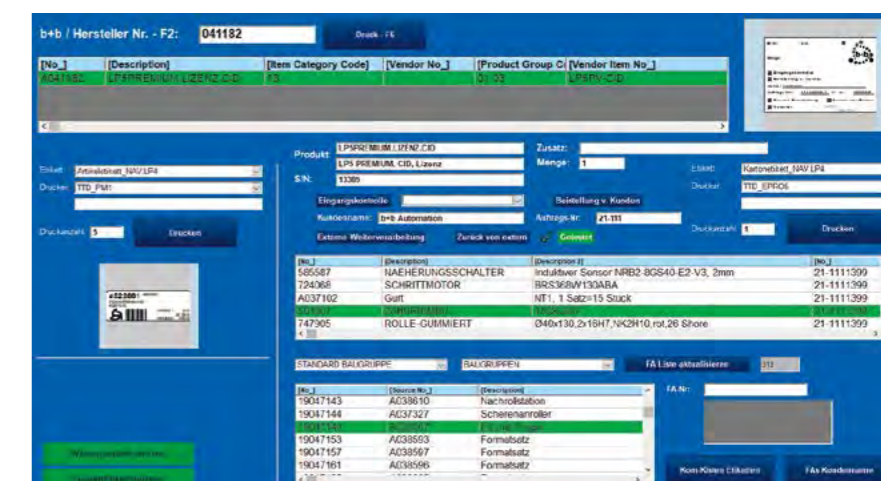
b+b / Hersteller Nr. - F2: 041182

Druck - F6

| [No_] | [Description] | [Item Category Code] | [Vendor No_] | [Product Group C | [Vendor Item No_] |
|---|---|---|---|---|---|
| A041182 | LPSPREMIUM LIZENZ CID | F3 | | 01-03 | LPSPV-CID |

Etikett: Artikelblatt_NAV LP4
Drucker: TTD_PM1
Druckanzahl: 5
Drucken

Produkt: LPSPREMIUM LIZENZ CID
LPS PREMIUM, CID, Lizenz
S/N: 13309
Zusatz:
Menge: 1
Eingangskontrolle
Bestellung v. Kunden
Kundenname: b+b Automation
Auftrags-Nr: 21-111
Externe Weiterverarbeitung
Zurück von extern
Gebucht

Etikett: Kartonetikett_NAV LP4
Drucker: TTD_EPRO6
Druckanzahl: 1
Drucken

| [No_] | [Description] | [Description 2] | [No_] |
|---|---|---|---|
| 585587 | NAEHERUNGSSCHALTER | Induktiver Sensor NRB2-8GS40-E2-V3, 2mm | 21-1111399 |
| 724068 | SCHRITTMOTOR | BRS368W130ABA | 21-1111399 |
| A037102 | Gurt | NT1, 1 Satz=15 Stück | 21-1111399 |
| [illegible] | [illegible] | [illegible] | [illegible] |
| 747905 | ROLLE-GUMMIERT | Ø40x130,2x16H7,NK2H10,rot,26 Shore | 21-1111399 |

STANDARD BAUGRUPPE
BAUGRUPPEN
FA Liste aktualisieren
FA-Nr:

| [No_] | [Source No_] | [Description] |
|---|---|---|
| 19047143 | A038610 | Nachrollstation |
| 19047144 | A037327 | Scherenanroller |
| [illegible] | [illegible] | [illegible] |
| 19047153 | A038593 | Formatsatz |
| 19047157 | A038597 | Formatsatz |
| 19047161 | A038596 | Formatsatz |

Kom-Kisten Etiketten
FAs Kundenname